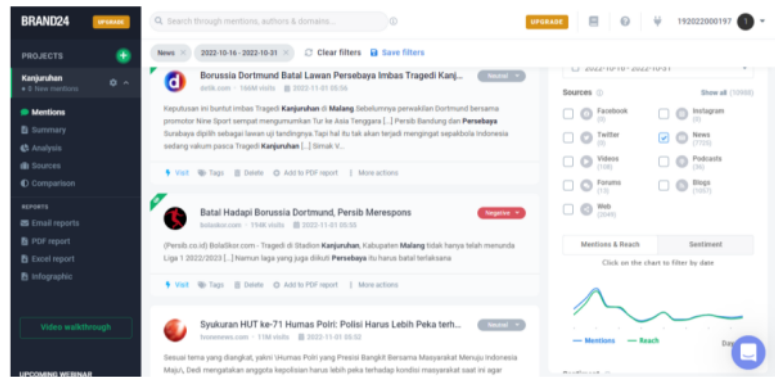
BRAND24 UPGRADE

Search through mentions, authors & domains...

UPGRADE

192022000197

PROJECTS

Kanjuruhan
• 8 New mentions

Mentions
Summary
Analysis
Sources
Comparison

REPORTS
Email reports
PDF report
Excel report
Infographic

Video walkthrough

UPCOMING WEBINAR

News × 2022-10-16 - 2022-10-31 × Clear filters Save filters

Borussia Dortmund Batal Lawan Persebaya Imbas Tragedi Kanj...
Neutral
detik.com · 166M visits · 2022-11-01 05:16

Keputusan ini buntut imbas Tragedi Kanjuruhan di Malang.Sebelumnya perwakilan Dortmund bersama promotor Nine Sport sempat mengumumkan Tur ke Asia Tenggara [...] Persib Bandung dan Persebaya Surabaya dipilih sebagai lawan uji tandingnya Tapi hal itu tak akan terjadi mengingat sepakbola Indonesia sedang vakum pasca Tragedi Kanjuruhan [...] Simak V...

Visit · Tags · Delete · Add to PDF report · More actions

Batal Hadapi Borussia Dortmund, Persib Merespons
Negative
bolaskor.com · 194K visits · 2022-11-01 05:30

(Persib.co.id) BolaSkor.com - Tragedi di Stadion Kanjuruhan, Kabupaten Malang tidak hanya telah menunda Liga 1 2022/2023 [...] Namun laga yang juga diikuti Persebaya itu harus batal terlaksana

Visit · Tags · Delete · Add to PDF report · More actions

Syukuran HUT ke-71 Humas Polri: Polisi Harus Lebih Peka terh...
Neutral
foxnews.com · 11M visits · 2022-11-01 05:32

Sesuai tema yang diangkat, yakni 'Humas Polri yang Presisi Bangkit Bersama Masyarakat Menuju Indonesia Maju', Dedi mengatakan anggota kepolisian harus lebih peka terhadap kondisi masyarakat saat ini agar

2022-10-16 - 2022-10-31

Sources Show all (10988)

Facebook (0)
Instagram (0)
Twitter (0)
News (7725)
Videos (108)
Podcasts (36)
Forums (13)
Blogs (1057)
Web (2049)

Mentions & Reach | Sentiment

Click on the chart to filter by date

Mentions Reach

Day